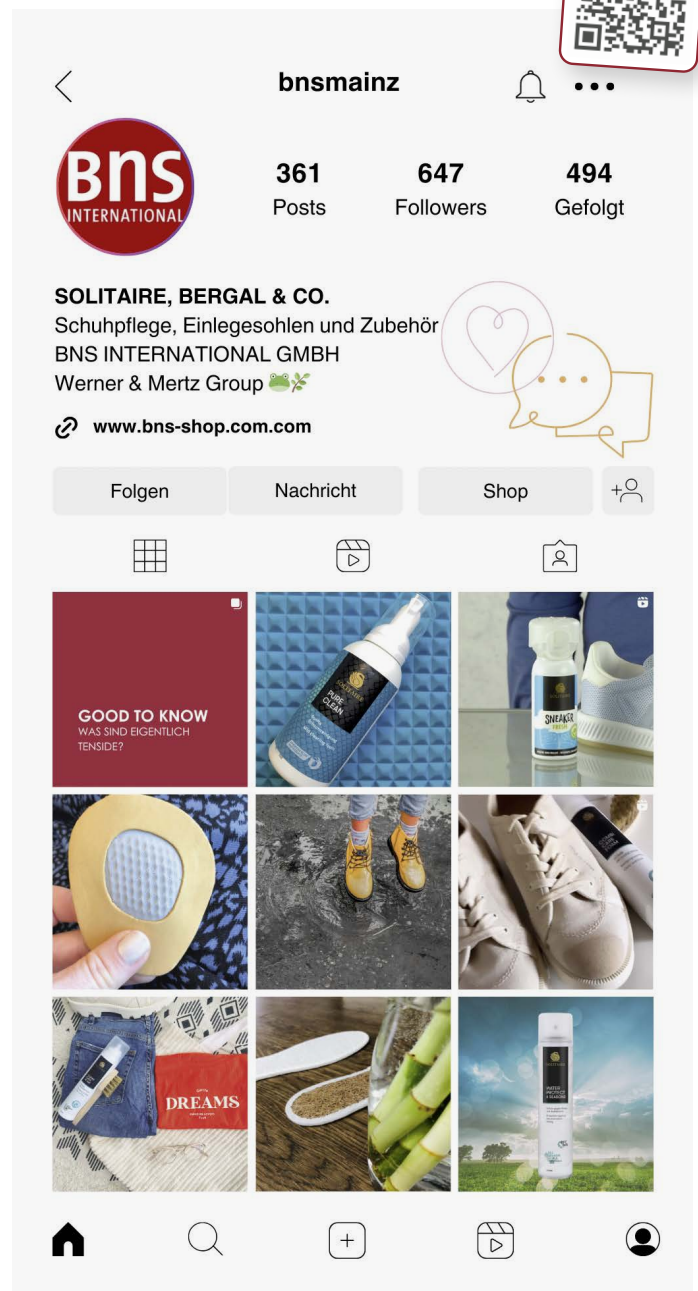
bnsmainz

BNS INTERNATIONAL

361 Posts

647 Followers

494 Gefolgt

SOLITAIRE, BERGAL & CO.
Schuhpflege, Einlegesohlen und Zubehör
BNS INTERNATIONAL GMBH
Werner & Mertz Group 🐸🌿

www.bns-shop.com.com

Folgen
Nachricht
Shop

GOOD TO KNOW
WAS SIND EIGENTLICH TENSIDE?

PURE CLEAN

SNEAKER

DREAMS